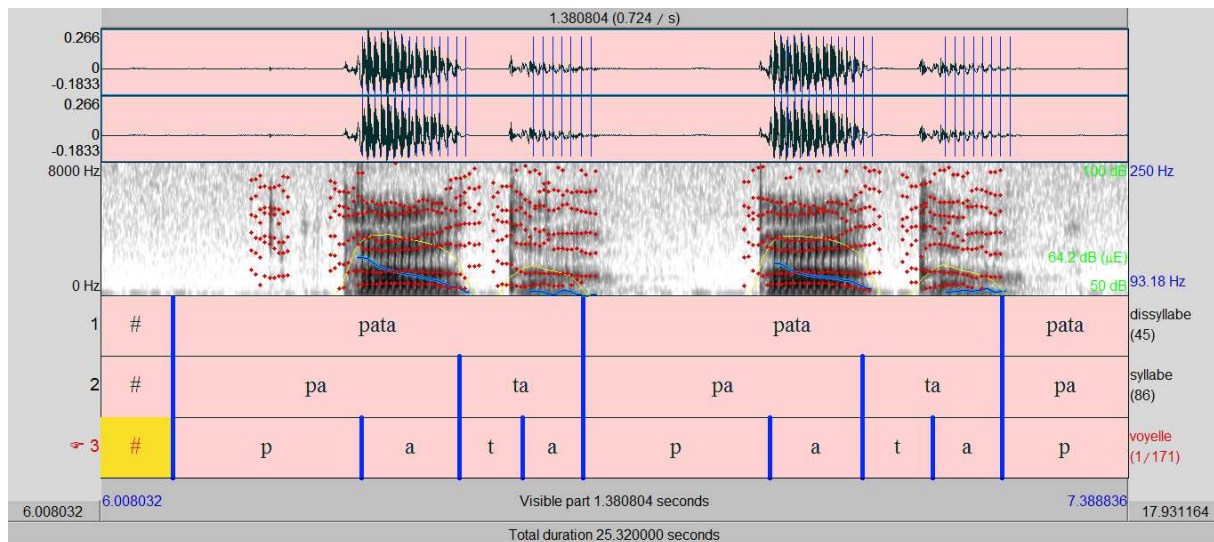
1.380804 (0.724 / s)

0.266
0
-0.1833
0.266
0
-0.1833

8000 Hz
0 Hz
100 dB
250 Hz
64.2 dB (μE)
93.18 Hz
50 dB

| | | | | | | | | | |
|---|---|---|---|---|---|---|---|---|---|
| 1 | # | pata | | | pata | | | | pata |
| 2 | # | pa | | ta | pa | | ta | | pa |
| 3 | # | p | a | t | a | p | a | t | a | p |

dissyllabe (45)
syllabe (86)
voyelle (1/171)

6.008032
6.008032
Visible part 1.380804 seconds
7.388836
17.931164
Total duration 25.320000 seconds